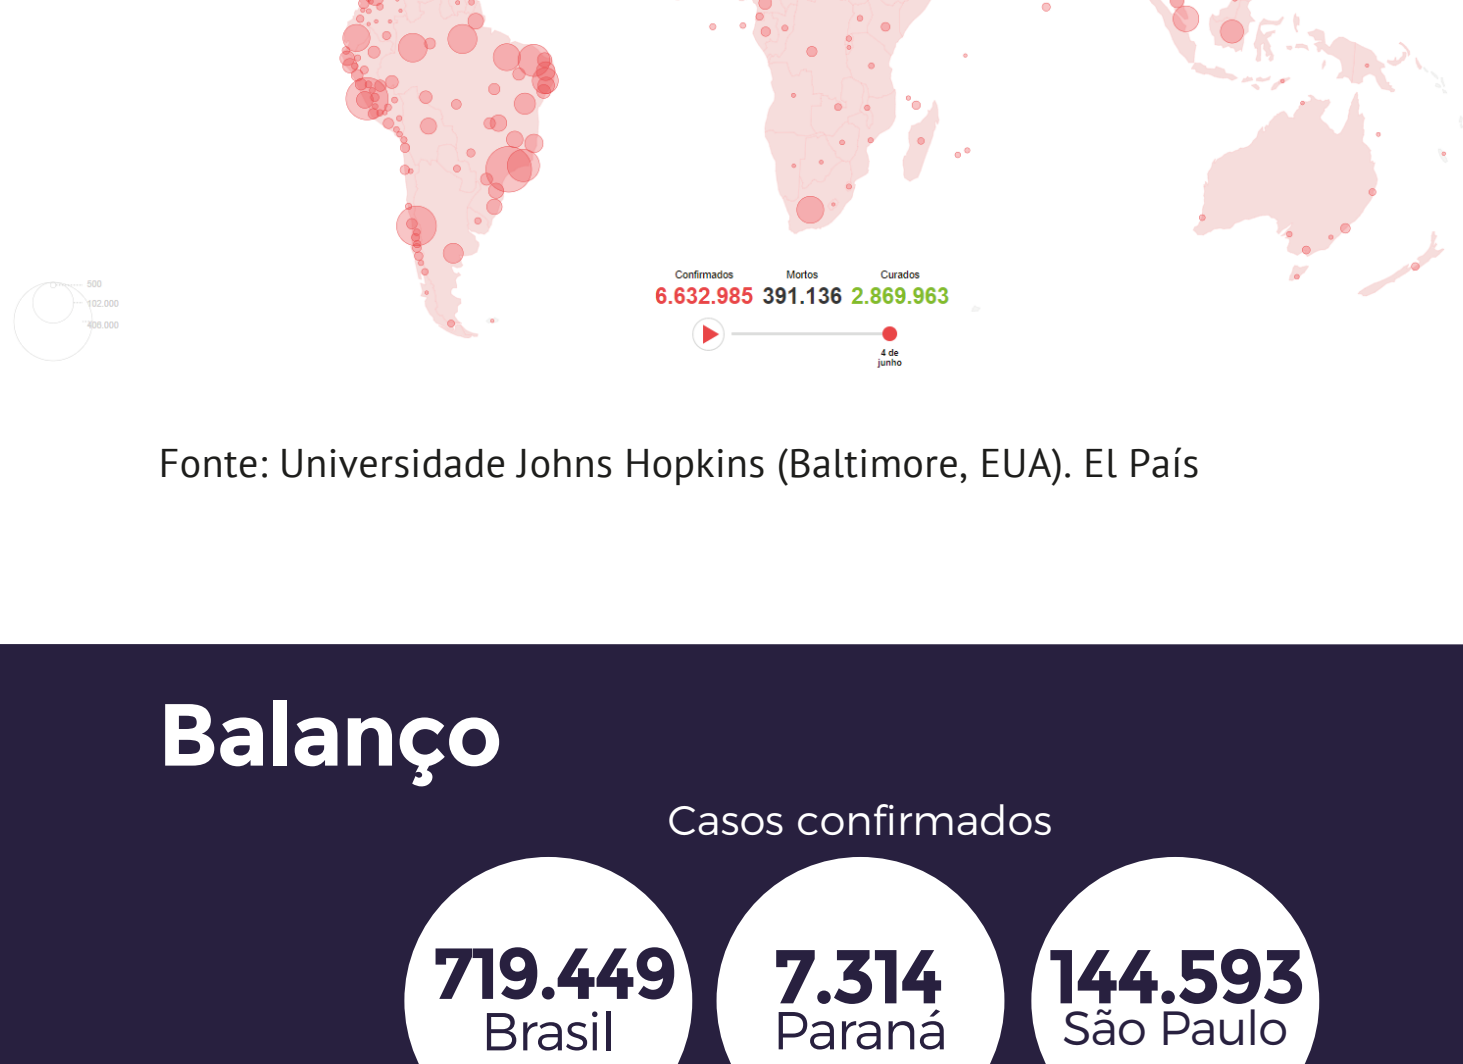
500
102.000
406.000

Confirmados
6.632.985

Mortos
391.136

Curados
2.869.963

4 de junho

Fonte: Universidade Johns Hopkins (Baltimore, EUA). El País

Balanço

Casos confirmados

719.449
Brasil

7.314
Paraná

144.593
São Paulo